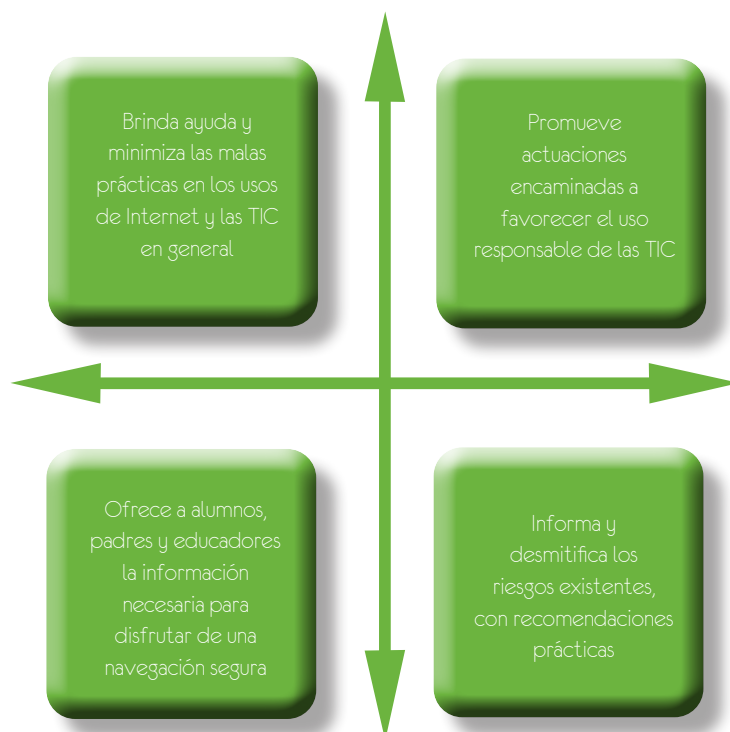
Brinda ayuda y minimiza las malas prácticas en los usos de Internet y las TIC en general

Promueve actuaciones encaminadas a favorecer el uso responsable de las TIC

Ofrece a alumnos, padres y educadores la información necesaria para disfrutar de una navegación segura

Informa y desmitifica los riesgos existentes, con recomendaciones prácticas